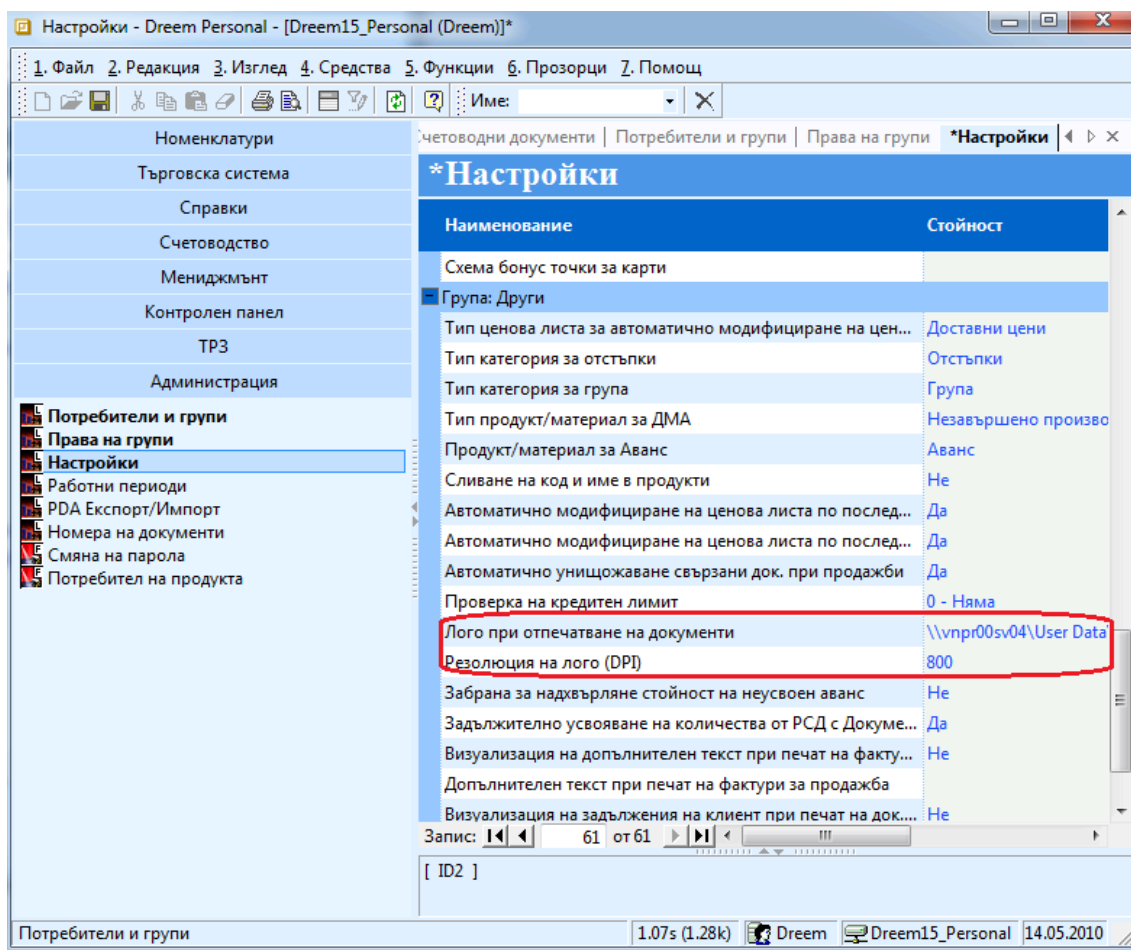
Настройки - Dreem Personal - [Dreem15_Personal (Dreem)]*

1. Файл 2. Редакция 3. Изглед 4. Средства 5. Функции 6. Прозорци 7. Помощ

Име:

Номенклатури
Търговска система
Справки
Счетоводство
Мениджмънт
Контролен панел
ТРЗ
Администрация

Потребители и групи
Права на групи
Настройки
Работни периоди
PDA Експорт/Импорт
Номера на документи
Смяна на парола
Потребител на продукта

четоводни документи | Потребители и групи | Права на групи | *Настройки

*Настройки

| Наименование | Стойност |
|---|---|
| Схема бонус точки за карти | |
| Група: Други | |
| Тип ценова листа за автоматично модифициране на цен... | Доставни цени |
| Тип категория за отстъпки | Отстъпки |
| Тип категория за група | Група |
| Тип продукт/материал за ДМА | Незавършено произво |
| Продукт/материал за Аванс | Аванс |
| Сливане на код и име в продукти | Не |
| Автоматично модифициране на ценова листа по послед... | Да |
| Автоматично модифициране на ценова листа по послед... | Да |
| Автоматично унищожаване свързани док. при продажби | Да |
| Проверка на кредитен лимит | 0 - Няма |
| Лого при отпечатване на документи | \\vnpr00sv04\User Data |
| Резолюция на лого (DPI) | 800 |
| Забрана за надхвърляне стойност на неусвоен аванс | Не |
| Задължително усвояване на количества от РСД с Докуме... | Да |
| Визуализация на допълнителен текст при печат на факту... | Не |
| Допълнителен текст при печат на фактури за продажба | |
| Визуализация на задължения на клиент при печат на док... | Не |

Запис: 61 от 61

[ ID2 ]

Потребители и групи | 1.07s (1.28k) | Dreem | Dreem15_Personal | 14.05.2010